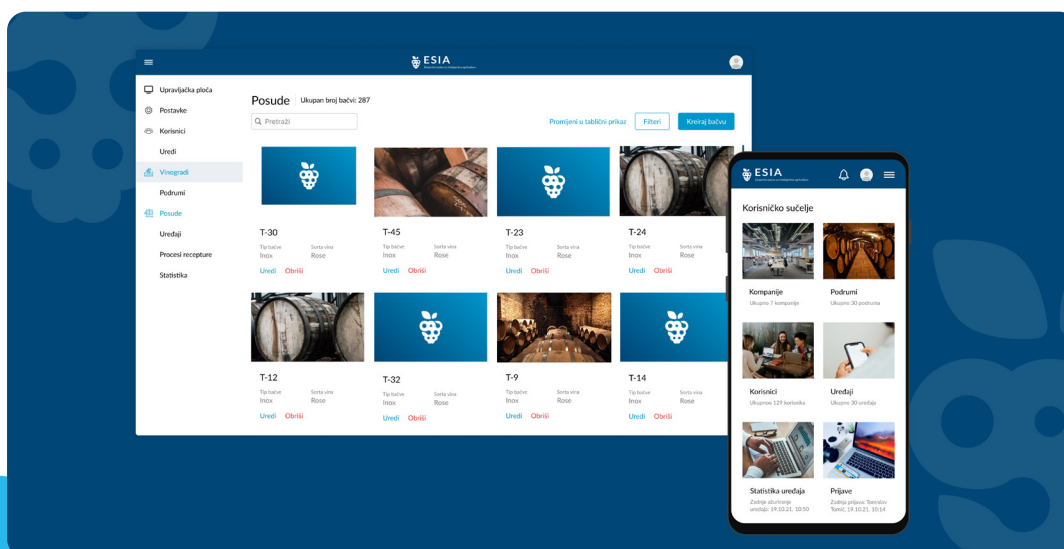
ESIA

Upravljačka ploča
Postavke
Korisnici
Uredi
Vinogradi
Podrumi
Posude
Uređaji
Procesi recepture
Statistika

Posude Ukupan broj bačvi: 287

Pretraži

Promijeni u tablični prikaz
Filteri
Kreiraj bačvu

T-30
Tip bačve Inox
Sorta vina Rose
Uredi Obriši

T-45
Tip bačve Inox
Sorta vina Rose
Uredi Obriši

T-23
Tip bačve Inox
Sorta vina Rose
Uredi Obriši

T-24
Tip bačve Inox
Sorta vina Rose
Uredi Obriši

T-12
Tip bačve Inox
Sorta vina Rose
Uredi Obriši

T-32
Tip bačve Inox
Sorta vina Rose
Uredi Obriši

T-9
Tip bačve Inox
Sorta vina Rose
Uredi Obriši

T-14
Tip bačve Inox
Sorta vina Rose
Uredi Obriši

ESIA

Korisničko sučelje

Kompanije
Ukupno 7 kompanije

Podrumi
Ukupno 30 podruma

Korisnici
Ukupno 129 korisnika

Uređaji
Ukupno 30 uređaja

Statistika uređaja
Zadnje ažuriranje uređaja: 19.10.21. 10:50

Prijave
Zadnja prijava: Tomislav Tomić, 19.10.21. 10:14